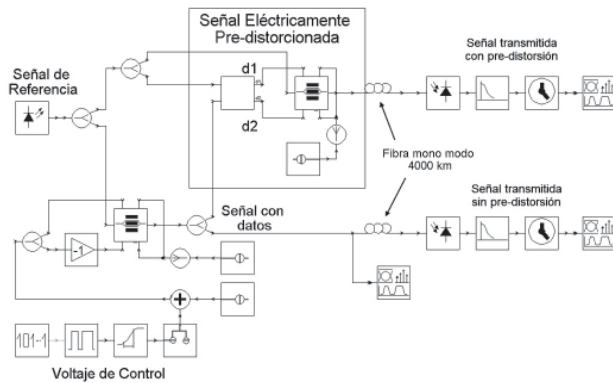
Señal Eléctricamente Pre-distorcionada

Señal de Referencia

d1

d2

Señal transmitida con pre-distorsión

Fibra mono modo 4000 km

Señal con datos

Señal transmitida sin pre-distorsión

-1

101-1

Voltaje de Control